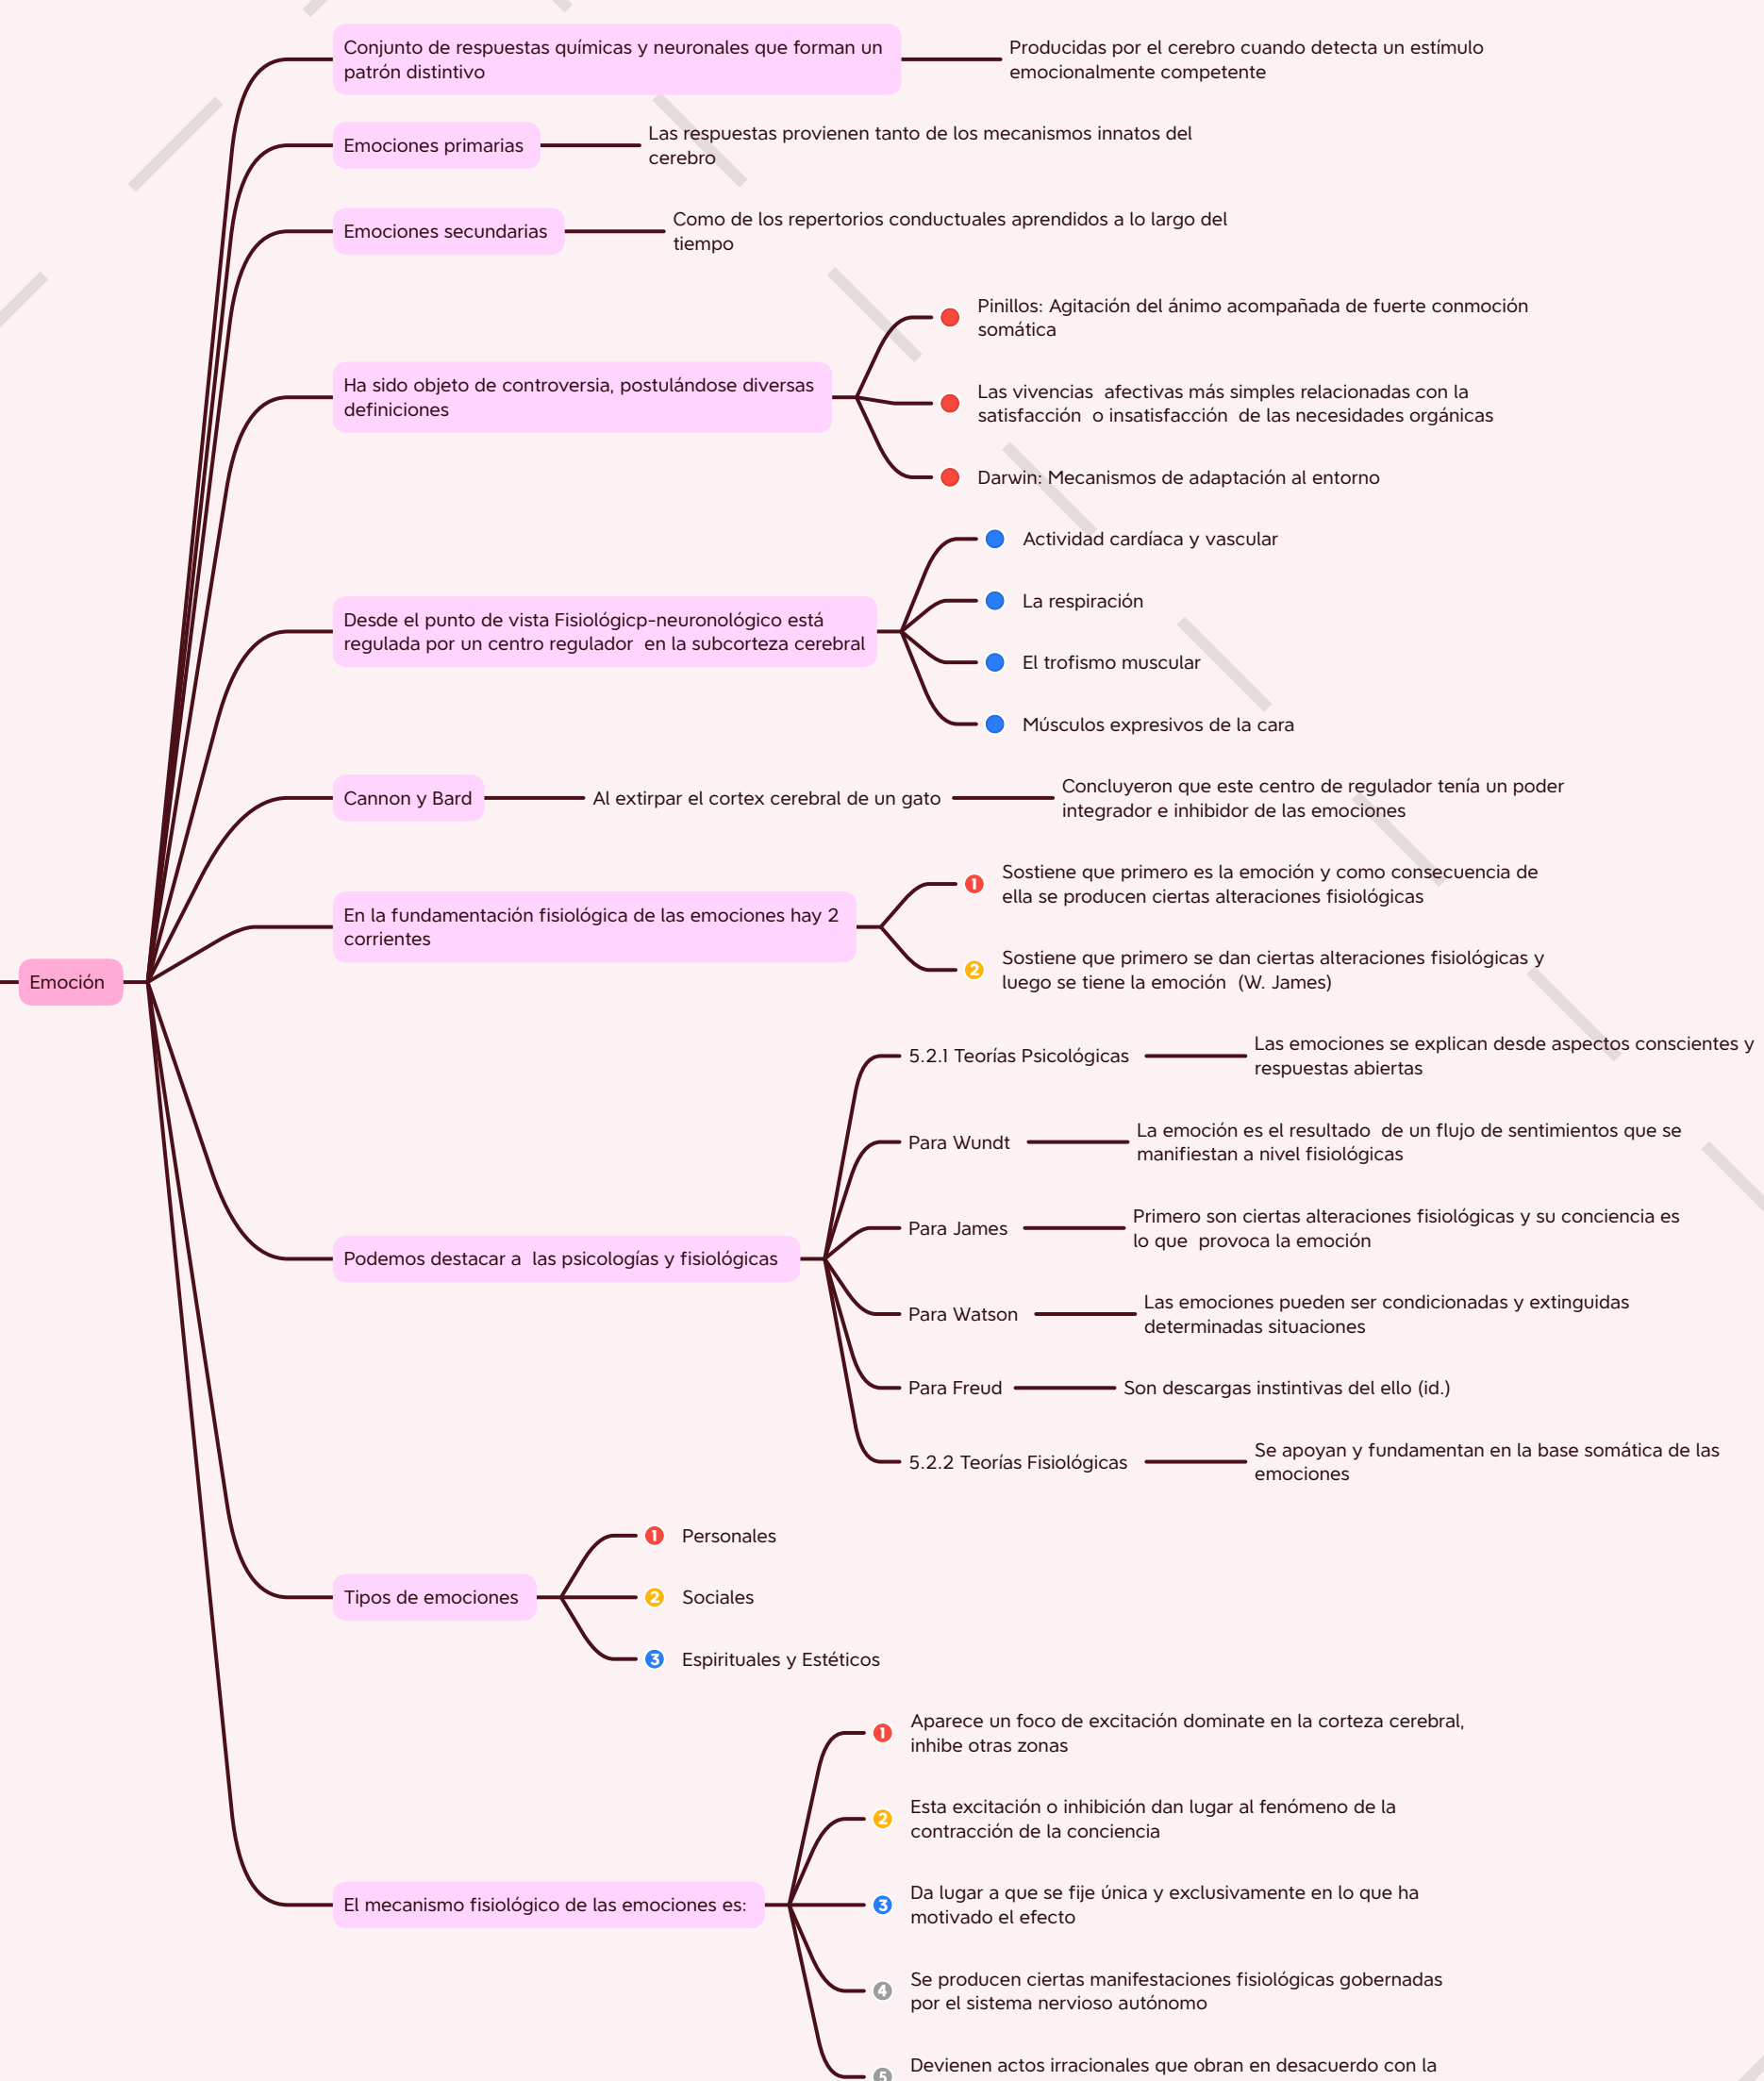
Emoción

Conjunto de respuestas químicas y neuronales que forman un patrón distintivo

Producidas por el cerebro cuando detecta un estímulo emocionalmente competente

Emociones primarias

Las respuestas provienen tanto de los mecanismos innatos del cerebro

Emociones secundarias

Como de los repertorios conductuales aprendidos a lo largo del tiempo

Ha sido objeto de controversia, postulándose diversas definiciones

Pinillos: Agitación del ánimo acompañada de fuerte conmoción somática

Las vivencias afectivas más simples relacionadas con la satisfacción o insatisfacción de las necesidades orgánicas

Darwin: Mecanismos de adaptación al entorno

Desde el punto de vista Fisiológicp-neuronológico está regulada por un centro regulador en la subcorteza cerebral

Actividad cardíaca y vascular

La respiración

El trofismo muscular

Músculos expresivos de la cara

Cannon y Bard

Al extirpar el cortex cerebral de un gato

Concluyeron que este centro de regulador tenía un poder integrador e inhibidor de las emociones

En la fundamentación fisiológica de las emociones hay 2 corrientes

1 Sostiene que primero es la emoción y como consecuencia de ella se producen ciertas alteraciones fisiológicas

2 Sostiene que primero se dan ciertas alteraciones fisiológicas y luego se tiene la emoción (W. James)

Podemos destacar a las psicologías y fisiológicas

5.2.1 Teorías Psicológicas

Las emociones se explican desde aspectos conscientes y respuestas abiertas

Para Wundt

La emoción es el resultado de un flujo de sentimientos que se manifiestan a nivel fisiológicas

Para James

Primero son ciertas alteraciones fisiológicas y su conciencia es lo que provoca la emoción

Para Watson

Las emociones pueden ser condicionadas y extinguidas determinadas situaciones

Para Freud

Son descargas instintivas del ello (id.)

5.2.2 Teorías Fisiológicas

Se apoyan y fundamentan en la base somática de las emociones

Tipos de emociones

1 Personales

2 Sociales

3 Espirituales y Estéticos

El mecanismo fisiológico de las emociones es:

1 Aparece un foco de excitación dominate en la corteza cerebral, inhibe otras zonas

2 Esta excitación o inhibición dan lugar al fenómeno de la contracción de la conciencia

3 Da lugar a que se fije única y exclusivamente en lo que ha motivado el efecto

4 Se producen ciertas manifestaciones fisiológicas gobernadas por el sistema nervioso autónomo

5 Devienen actos irracionales que obran en desacuerdo con la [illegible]